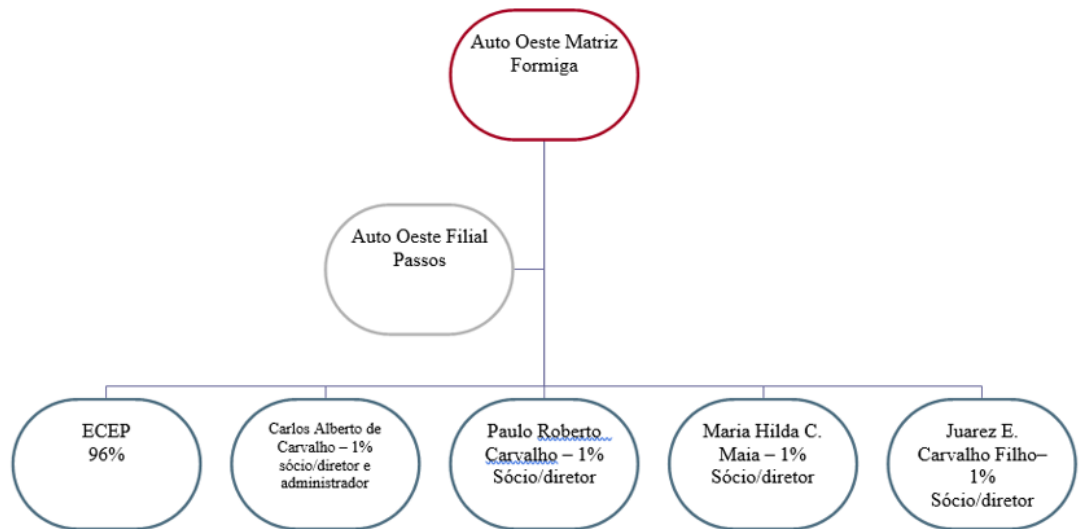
Auto Oeste Matriz Formiga

Auto Oeste Filial Passos

ECEP 96%

Carlos Alberto de Carvalho – 1% sócio/diretor e administrador

Paulo Roberto Carvalho – 1% Sócio/diretor

Maria Hilda C. Maia – 1% Sócio/diretor

Juarez E. Carvalho Filho– 1% Sócio/diretor